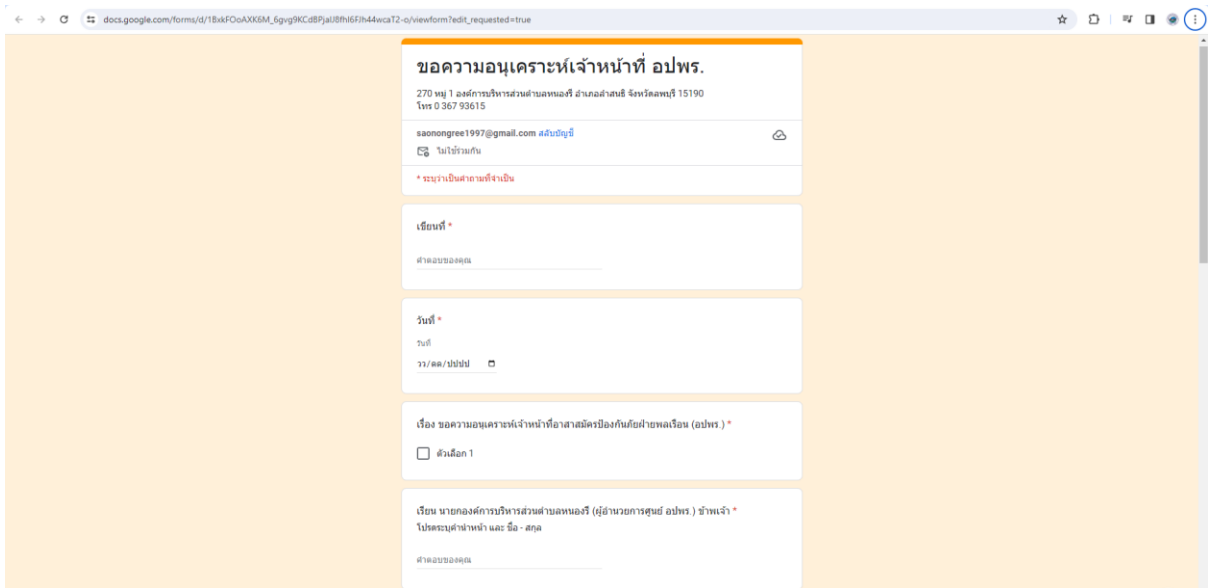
docs.google.com/forms/d/1BxkFOoAXK6M_6gvg9KCdBPjaU8fhl6FJh44wcaT2-o/viewform?edit_requested=true

ขอความอนุเคราะห์เจ้าหน้าที่ อปพร.

270 หมู่ 1 องค์การบริหารส่วนตำบลหนองรี อำเภอลำสนธิ จังหวัดลพบุรี 15190
โทร 0 367 93615

saonongree1997@gmail.com สลับบัญชี
ไม่ใช้ร่วมกัน

* ระบุว่าเป็นคำถามที่จำเป็น

เขียนที่ *

คำตอบของคุณ

วันที่ *

วันที่
วว/ดด/ปปปป

เรื่อง ขอความอนุเคราะห์เจ้าหน้าที่อาสาสมัครป้องกันภัยฝ่ายพลเรือน (อปพร.) *

ตัวเลือก 1

เรียน นายกองค์การบริหารส่วนตำบลหนองรี (ผู้อำนวยการศูนย์ อปพร.) ข้าพเจ้า *
โปรดระบุคำนำหน้า และ ชื่อ - สกุล

คำตอบของคุณ